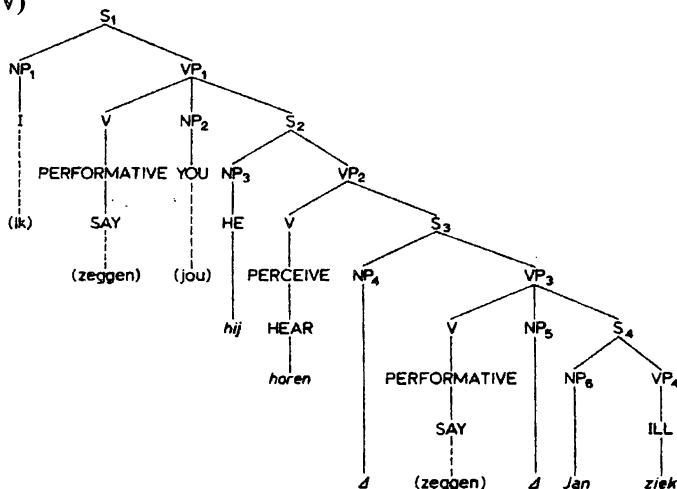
v)

$S_1$

$NP_1$ $VP_1$

I V $NP_2$ $S_2$

(Ik) PERFORMATIVE YOU $NP_3$ $VP_2$

SAY (jou) HE V $S_3$

(zeggen) hij PERCEIVE $NP_4$ $VP_3$

HEAR V $NP_5$ $S_4$

horen PERFORMATIVE $NP_6$ $VP_4$

SAY ILL

$\Delta$ (zeggen) $\Delta$ Jan ziek